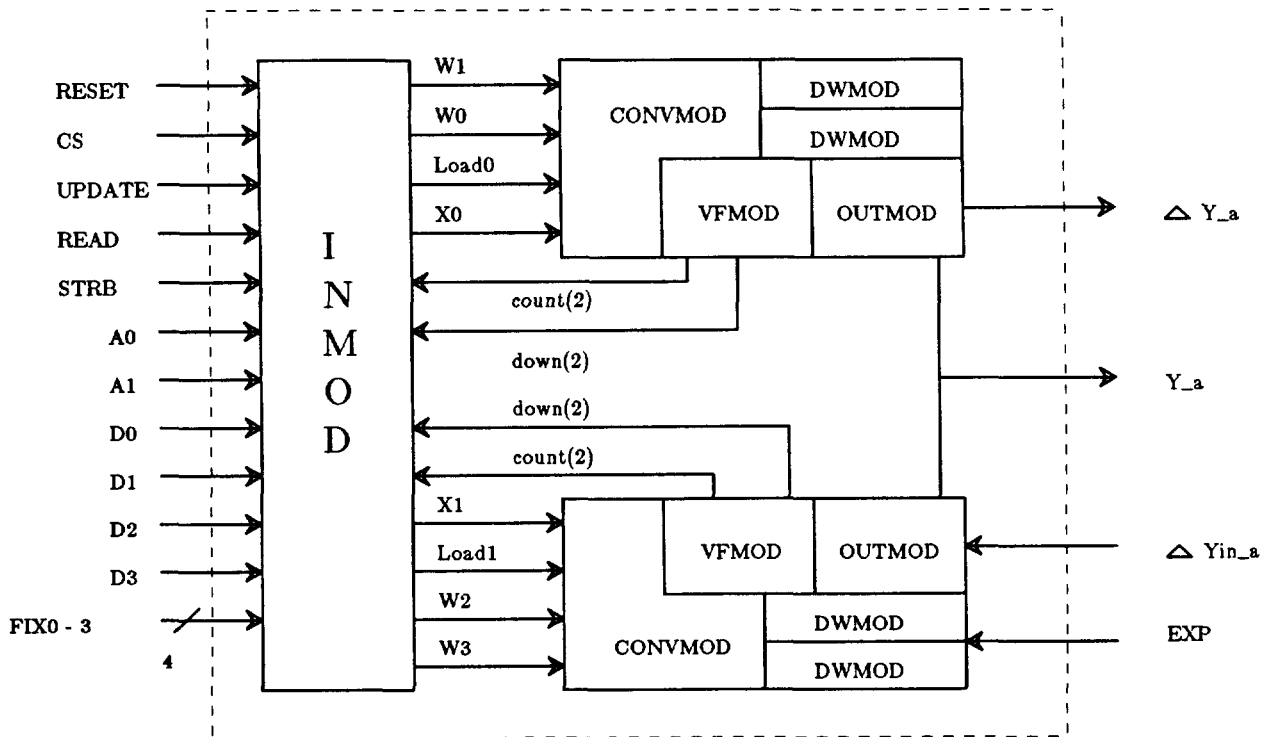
RESET
CS
UPDATE
READ
STRB
A0
A1
D0
D1
D2
D3
FIX0 - 3
4

I
N
M
O
D

W1
W0
Load0
X0

CONVMOD
DWMOD
DWMOD
VFMOD
OUTMOD

count(2)
down(2)
down(2)
count(2)

X1
Load1
W2
W3

VFMOD
OUTMOD
CONVMOD
DWMOD
DWMOD

△ Y_a
Y_a
△ Yin_a
EXP